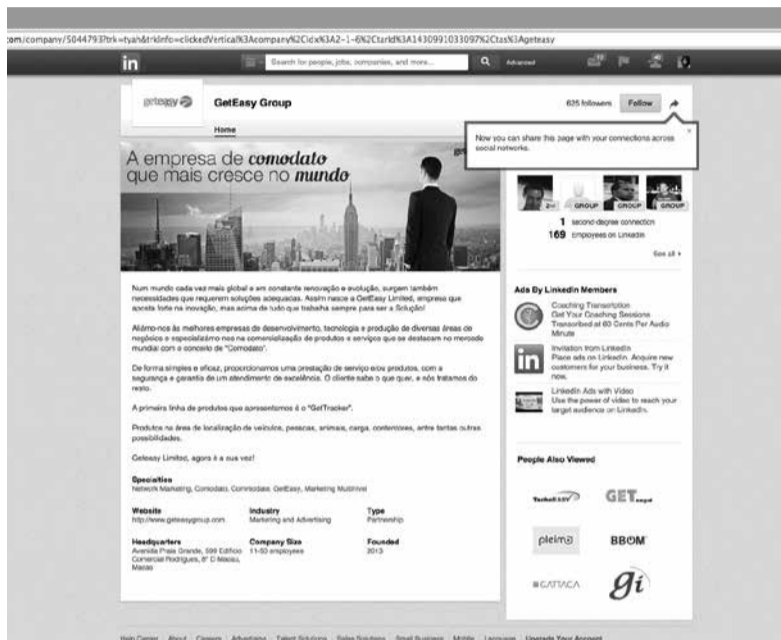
om/company/5044793?trk=tyah&trkInfo=clickedVertical%3Acompany%2Cidx%3A2-1-6%2CtarId%3A1430991033097%2Ctas%3Ageteasy

in

Search for people, jobs, companies, and more...

Advanced

geteasy

GetEasy Group

625 followers

Follow

Home

Now you can share this page with your connections across social networks.

A empresa de comodato que mais cresce no mundo

GROUP GROUP GROUP

1 second-degree connection

169 employees on LinkedIn

See all

Num mundo cada vez mais global e em constante renovação e evolução, surgem também necessidades que requerem soluções adequadas. Assim nasce a GetEasy Limited, empresa que aposta forte na inovação, mas acima de tudo que trabalha sempre para ser a Solução!

Aliámo-nos às melhores empresas de desenvolvimento, tecnologia e produção de diversas áreas de negócios e especializámo-nos na comercialização de produtos e serviços que se destacam no mercado mundial com o conceito de "Comodato".

De forma simples e eficaz, proporcionamos uma prestação de serviço e/os produtos, com a segurança e garantia de um atendimento de excelência. O cliente sabe o que quer, e nós tratamos do resto.

A primeira linha de produtos que apresentamos é o "GetTracker".

Produtos na área de localização de veículos, pessoas, animais, carga, contentores, entre tantas outras possibilidades.

Geteasy Limited, agora é a sua vez!

Specialties
Network Marketing, Comodato, Commodate, GetEasy, Marketing Multinivel

| Website | Industry | Type |
|---|---|---|
| http://www.geteasygroup.com | Marketing and Advertising | Partnership |

| Headquarters | Company Size | Founded |
|---|---|---|
| Avenida Praia Grande, 599 Edifício Comercial Rodrigues, 8° D Macau, Macao | 11-50 employees | 2013 |

Ads By LinkedIn Members

Coaching Transcription
Get Your Coaching Sessions Transcribed at 60 Cents Per Audio Minute

Invitation from LinkedIn
Place ads on LinkedIn. Acquire new customers for your business. Try it now.

LinkedIn Ads with Video
Use the power of video to reach your target audience on LinkedIn.

People Also Viewed

GET

pleima

BBOM

CATTACA

gi

Help Center About Careers Advertising Talent Solutions Sales Solutions Small Business Mobile Language Upgrade Your Account